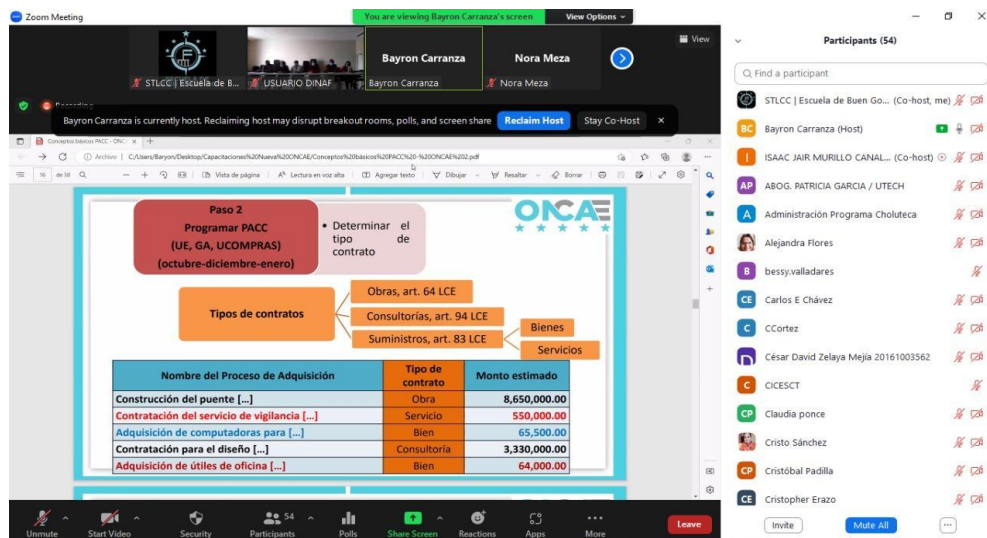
Zoom Meeting

You are viewing Bayron Carranza's screen   View Options

View

STLCC | Escuela de B...   USUARIO DINAF   Bayron Carranza   Bayron Carranza   Nora Meza   Nora Meza

Recording

Bayron Carranza is currently host. Reclaiming host may disrupt breakout rooms, polls, and screen share   Reclaim Host   Stay Co-Host

Conceptos básicos PACC - ONCA

Archivo | C:/Users/Bayron/Desktop/Capacitaciones%20Nueva%20ONCAE/Conceptos%20básicos%20PACC%20-%20ONCAE%202.pdf

16 de 118   Vista de página   Lectura en voz alta   Agregar texto   Dibujar   Resaltar   Borrar

Paso 2
Programar PACC
(UE, GA, UCOMPRAS)
(octubre-diciembre-enero)

• Determinar el tipo de contrato

ONCAE

Tipos de contratos

Obras, art. 64 LCE
Consultorías, art. 94 LCE
Suministros, art. 83 LCE
Bienes
Servicios

| Nombre del Proceso de Adquisición | Tipo de contrato | Monto estimado |
|---|---|---|
| Construcción del puente [...] | Obra | 8,650,000.00 |
| Contratación del servicio de vigilancia [...] | Servicio | 550,000.00 |
| Adquisición de computadoras para [...] | Bien | 65,500.00 |
| Contratación para el diseño [...] | Consultoría | 3,330,000.00 |
| Adquisición de útiles de oficina [...] | Bien | 64,000.00 |

Unmute   Start Video   Security   Participants 54   Polls   Share Screen   Reactions   Apps   More   Leave

Participants (54)

Find a participant

STLCC | Escuela de Buen Go... (Co-host, me)
Bayron Carranza (Host)
ISAAC JAIR MURILLO CANAL... (Co-host)
ABOG. PATRICIA GARCIA / UTECH
Administración Programa Choluteca
Alejandra Flores
bessy.valladares
Carlos E Chávez
CCortez
César David Zelaya Mejía 20161003562
CICESCT
Claudia ponce
Cristo Sánchez
Cristóbal Padilla
Cristopher Erazo

Invite   Mute All   ...